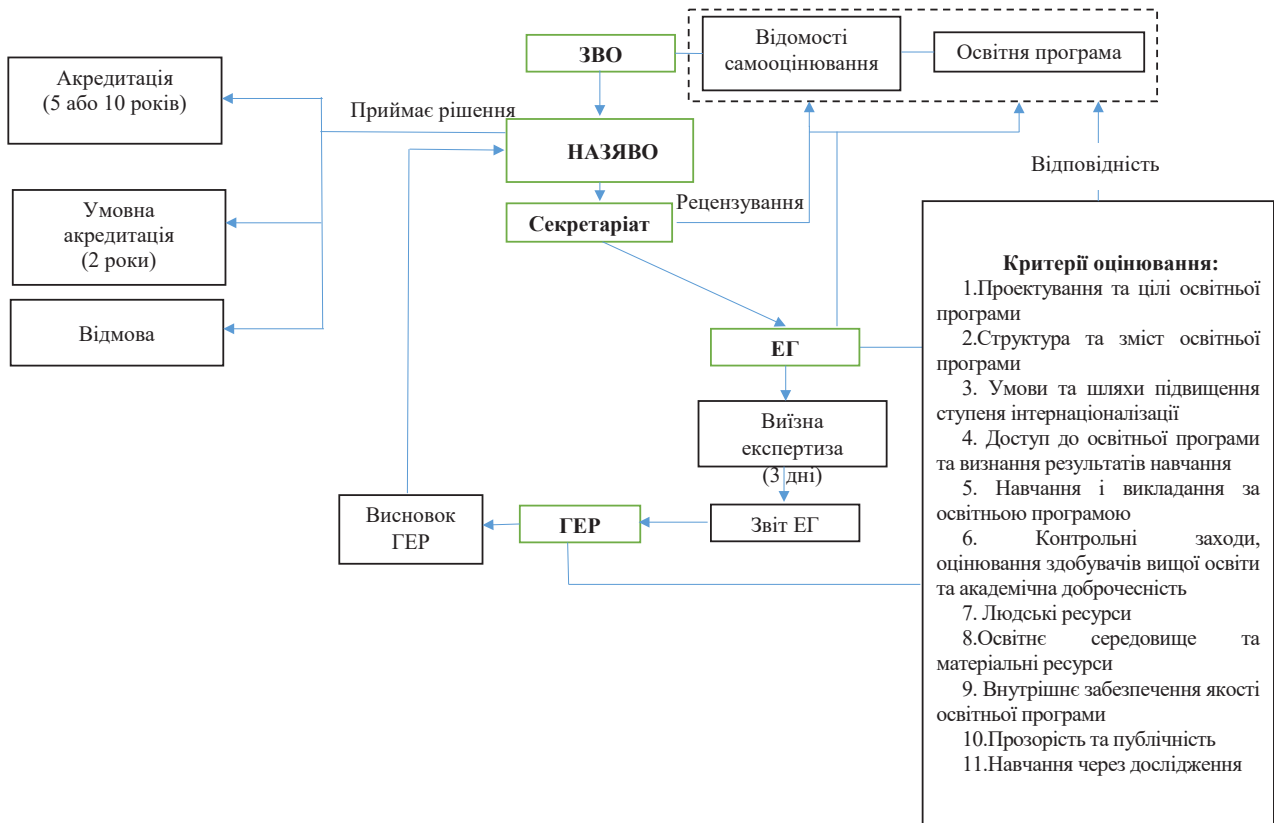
ЗВО

Відомості самооцінювання

Освітня програма

Акредитація (5 або 10 років)

Приймає рішення

НАЗЯВО

Умовна акредитація (2 роки)

Відмова

Секретаріат

Рецензування

Відповідність

ЕГ

Виїзна експертиза (3 дні)

Висновок ГЕР

ГЕР

Звіт ЕГ

Критерії оцінювання:
1.Проектування та цілі освітньої програми
2.Структура та зміст освітньої програми
3. Умови та шляхи підвищення ступеня інтернаціоналізації
4. Доступ до освітньої програми та визнання результатів навчання
5. Навчання і викладання за освітньою програмою
6. Контрольні заходи, оцінювання здобувачів вищої освіти та академічна доброчесність
7. Людські ресурси
8.Освітнє середовище та матеріальні ресурси
9. Внутрішнє забезпечення якості освітньої програми
10.Прозорість та публічність
11.Навчання через дослідження